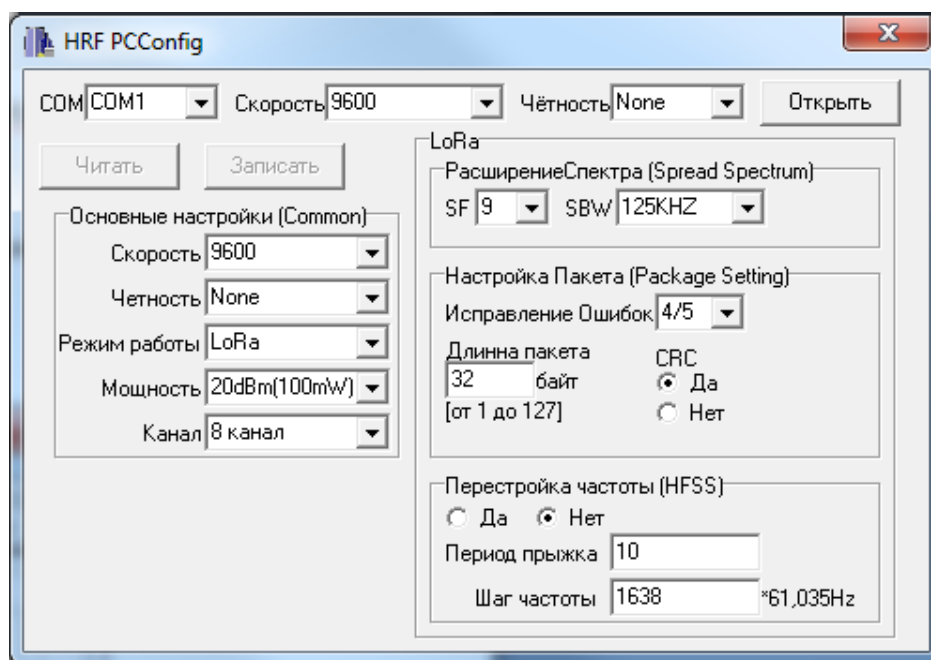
HRF PCConfig

COM COM1 Скорость 9600 Чётность None Открыть

Читать Записать

Основные настройки (Common)
Скорость 9600
Четность None
Режим работы LoRa
Мощность 20dBm(100mW)
Канал 8 канал

LoRa
РасширениеСпектра (Spread Spectrum)
SF 9 SBW 125KHZ

Настройка Пакета (Package Setting)
Исправление Ошибок 4/5
Длинна пакета
32 байт
[от 1 до 127]
CRC
Да
Нет

Перестройка частоты (HFSS)
Да Нет
Период прыжка 10
Шаг частоты 1638 *61,035Hz